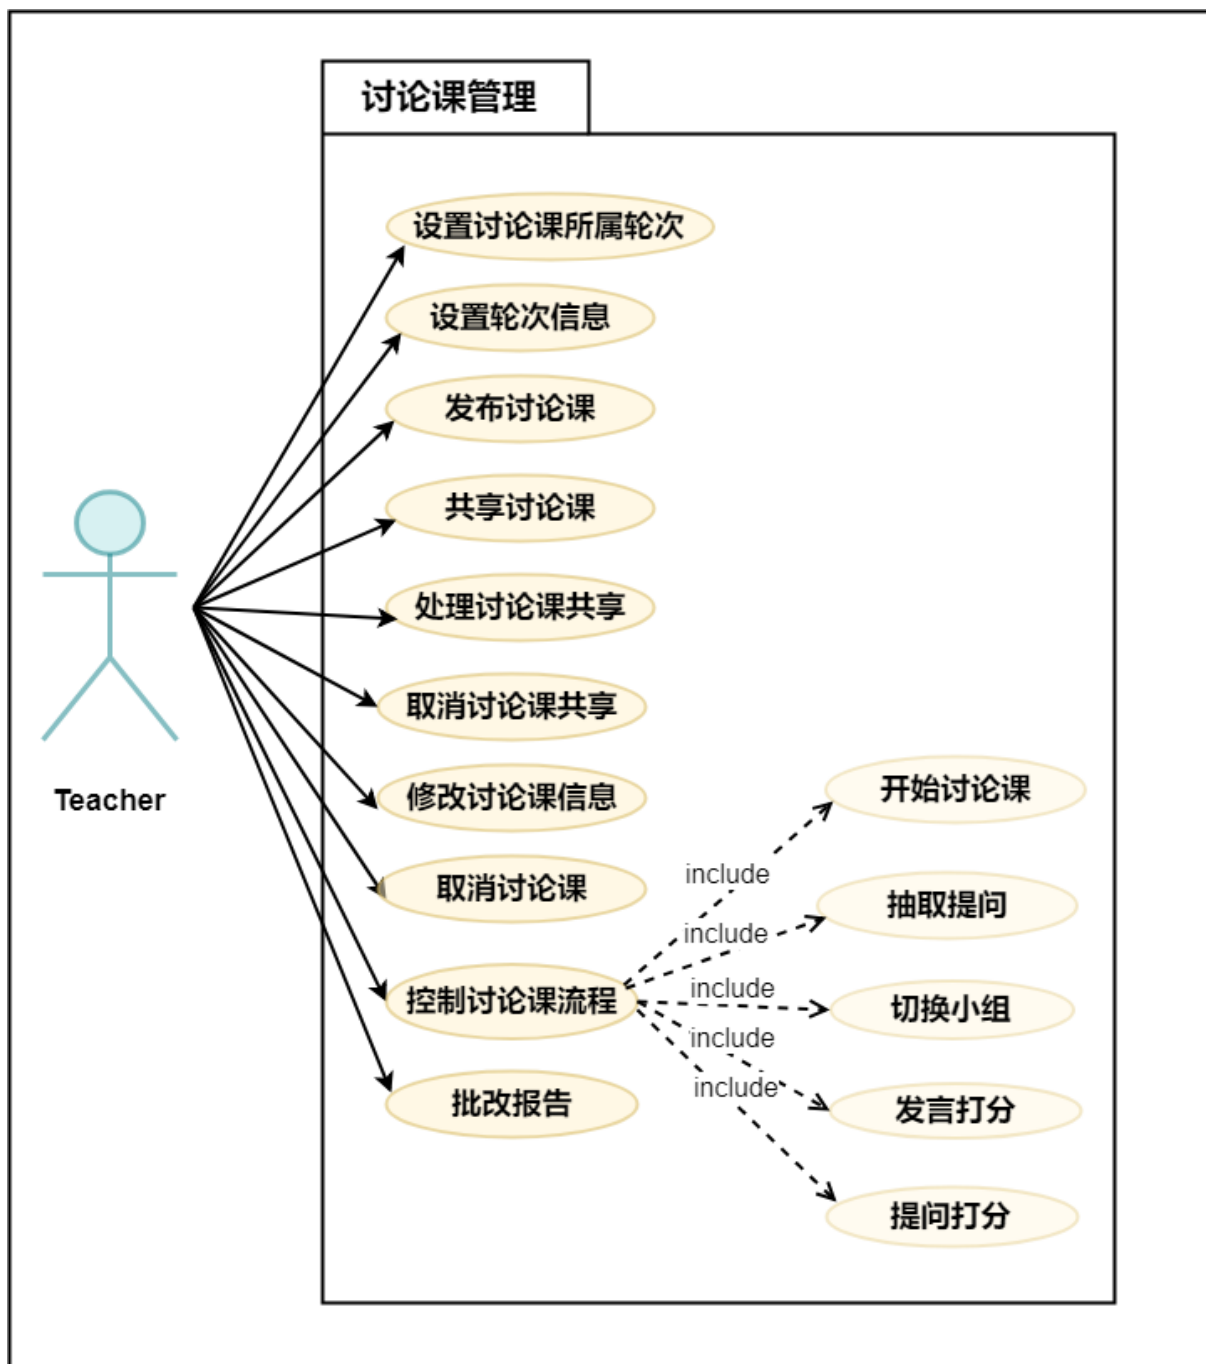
讨论课管理

设置讨论课所属轮次

设置轮次信息

发布讨论课

共享讨论课

处理讨论课共享

取消讨论课共享

修改讨论课信息

取消讨论课

控制讨论课流程

批改报告

Teacher

开始讨论课

抽取提问

切换小组

发言打分

提问打分

include

include

include

include

include